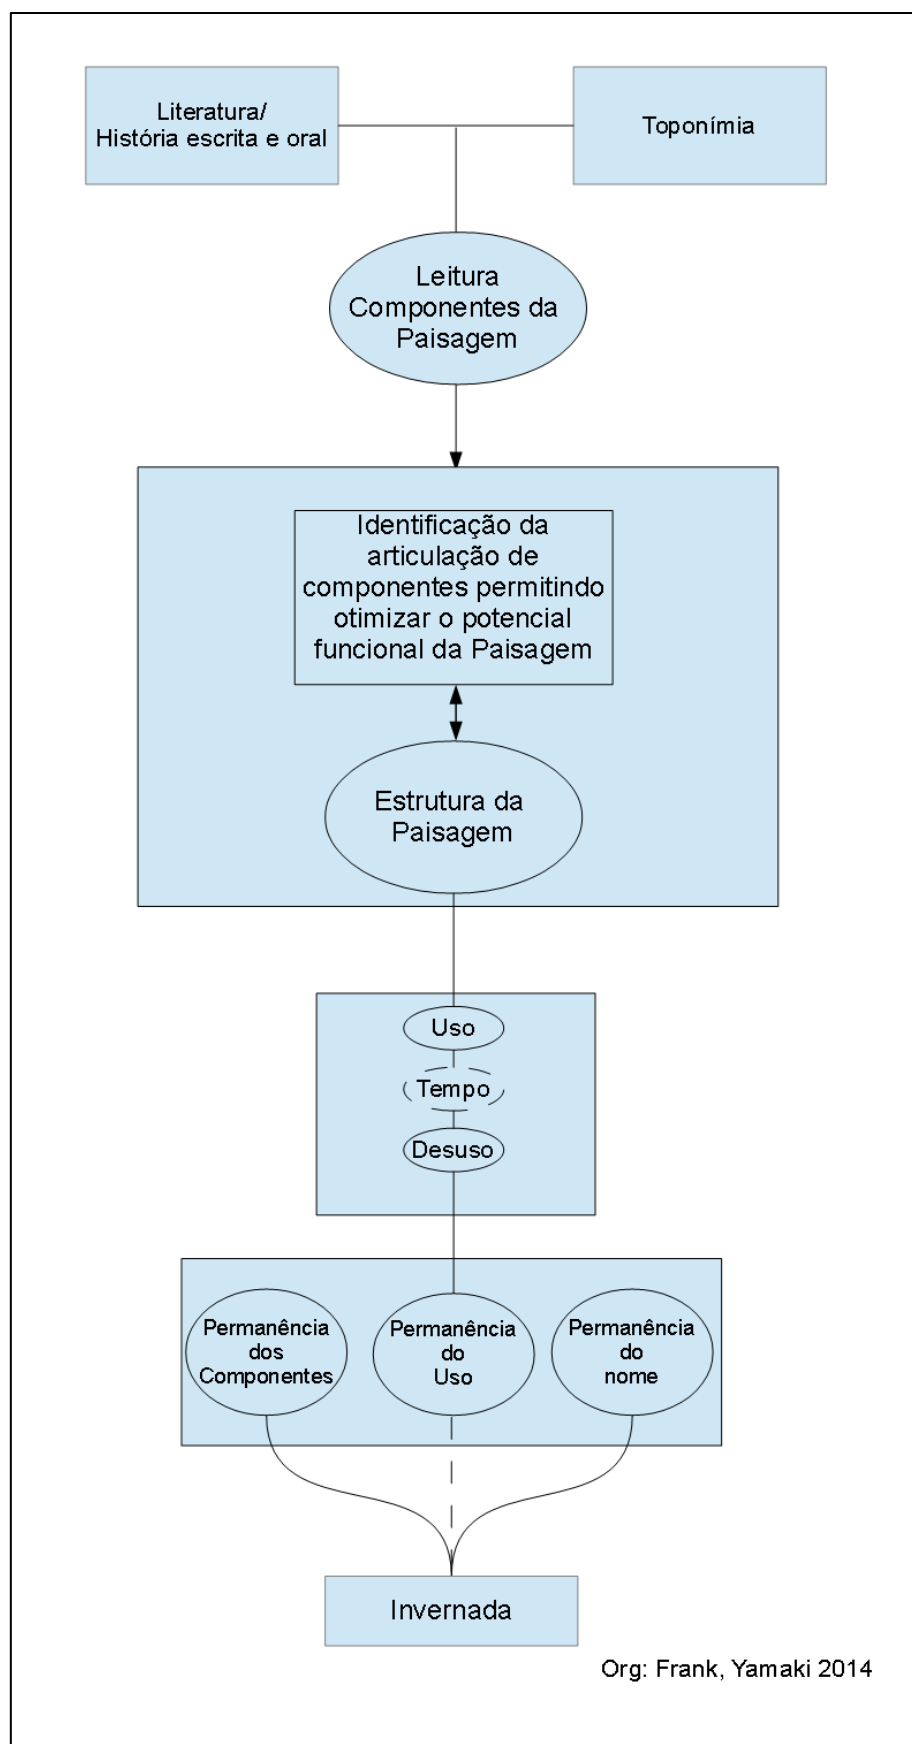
Literatura/
História escrita e oral

Toponímia

Leitura
Componentes da
Paisagem

Identificação da articulação de componentes permitindo otimizar o potencial funcional da Paisagem

Estrutura da
Paisagem

Uso

Tempo

Desuso

Permanência
dos
Componentes

Permanência
do
Uso

Permanência
do
nome

Invernada

Org: Frank, Yamaki 2014